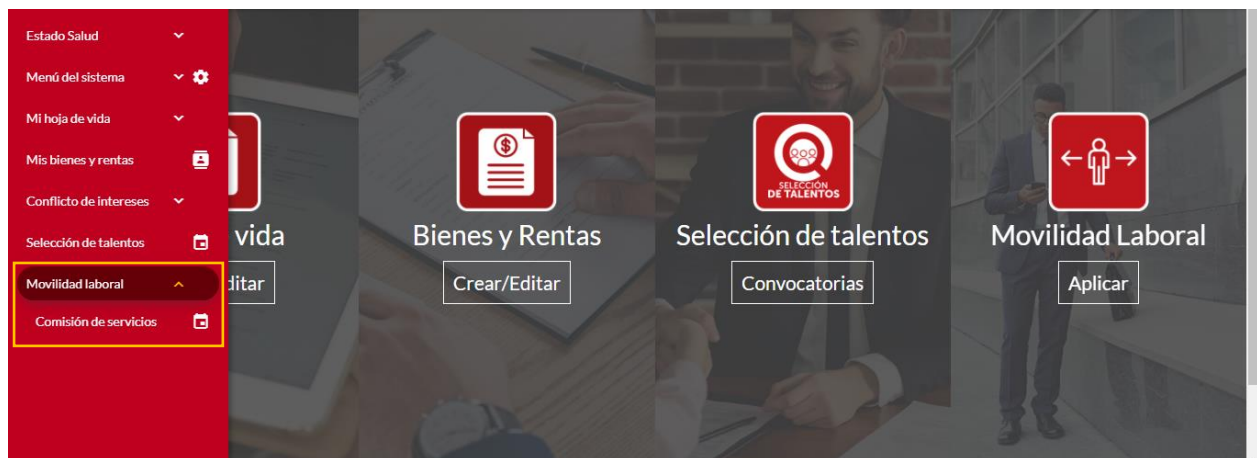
Estado Salud
Menú del sistema
Mi hoja de vida
Mis bienes y rentas
Conflicto de intereses
Selección de talentos
Movilidad laboral
Comisión de servicios

vida
ditar

$

Bienes y Rentas
Crear/Editar

SELECCIÓN DE TALENTOS
Selección de talentos
Convocatorias

Movilidad Laboral
Aplicar